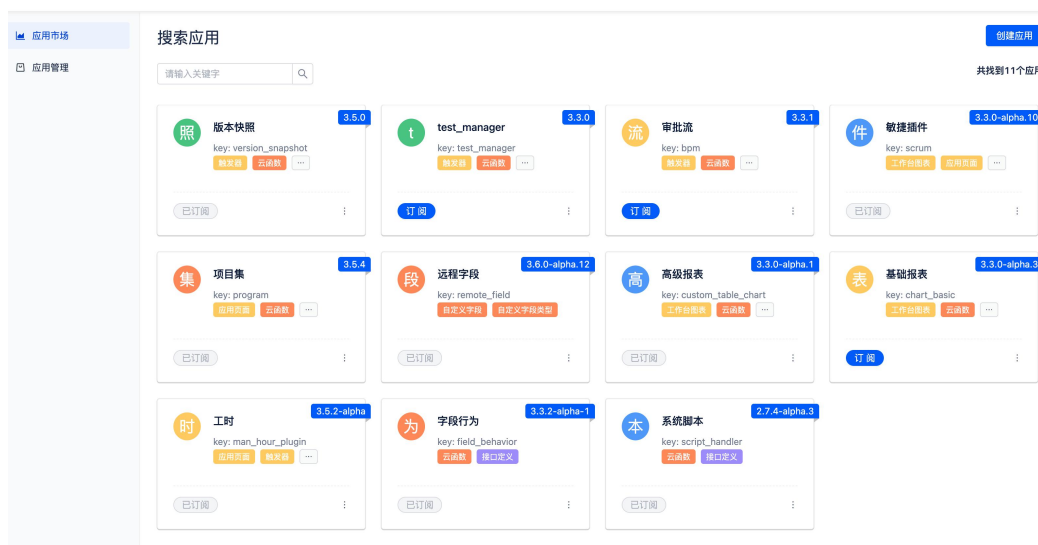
应用市场
应用管理

搜索应用

创建应用

请输入关键字

共找到11个应用

照 版本快照 3.5.0
key: version_snapshot
触发器 云函数 ···
已订阅 ⋮

t test_manager 3.3.0
key: test_manager
触发器 云函数 ···
订阅 ⋮

流 审批流 3.3.1
key: bpm
触发器 云函数 ···
订阅 ⋮

件 敏捷插件 3.3.0-alpha.10
key: scrum
工作台图表 应用页面 ···
已订阅 ⋮

集 项目集 3.5.4
key: program
应用页面 云函数 ···
已订阅 ⋮

段 远程字段 3.6.0-alpha.12
key: remote_field
自定义字段 自定义字段类型
已订阅 ⋮

高 高级报表 3.3.0-alpha.1
key: custom_table_chart
工作台图表 云函数 ···
已订阅 ⋮

表 基础报表 3.3.0-alpha.3
key: chart_basic
工作台图表 云函数 ···
订阅 ⋮

时 工时 3.5.2-alpha
key: man_hour_plugin
应用页面 触发器 ···
已订阅 ⋮

为 字段行为 3.3.2-alpha-1
key: field_behavior
云函数 接口定义
已订阅 ⋮

本 系统脚本 2.7.4-alpha.3
key: script_handler
云函数 接口定义
已订阅 ⋮